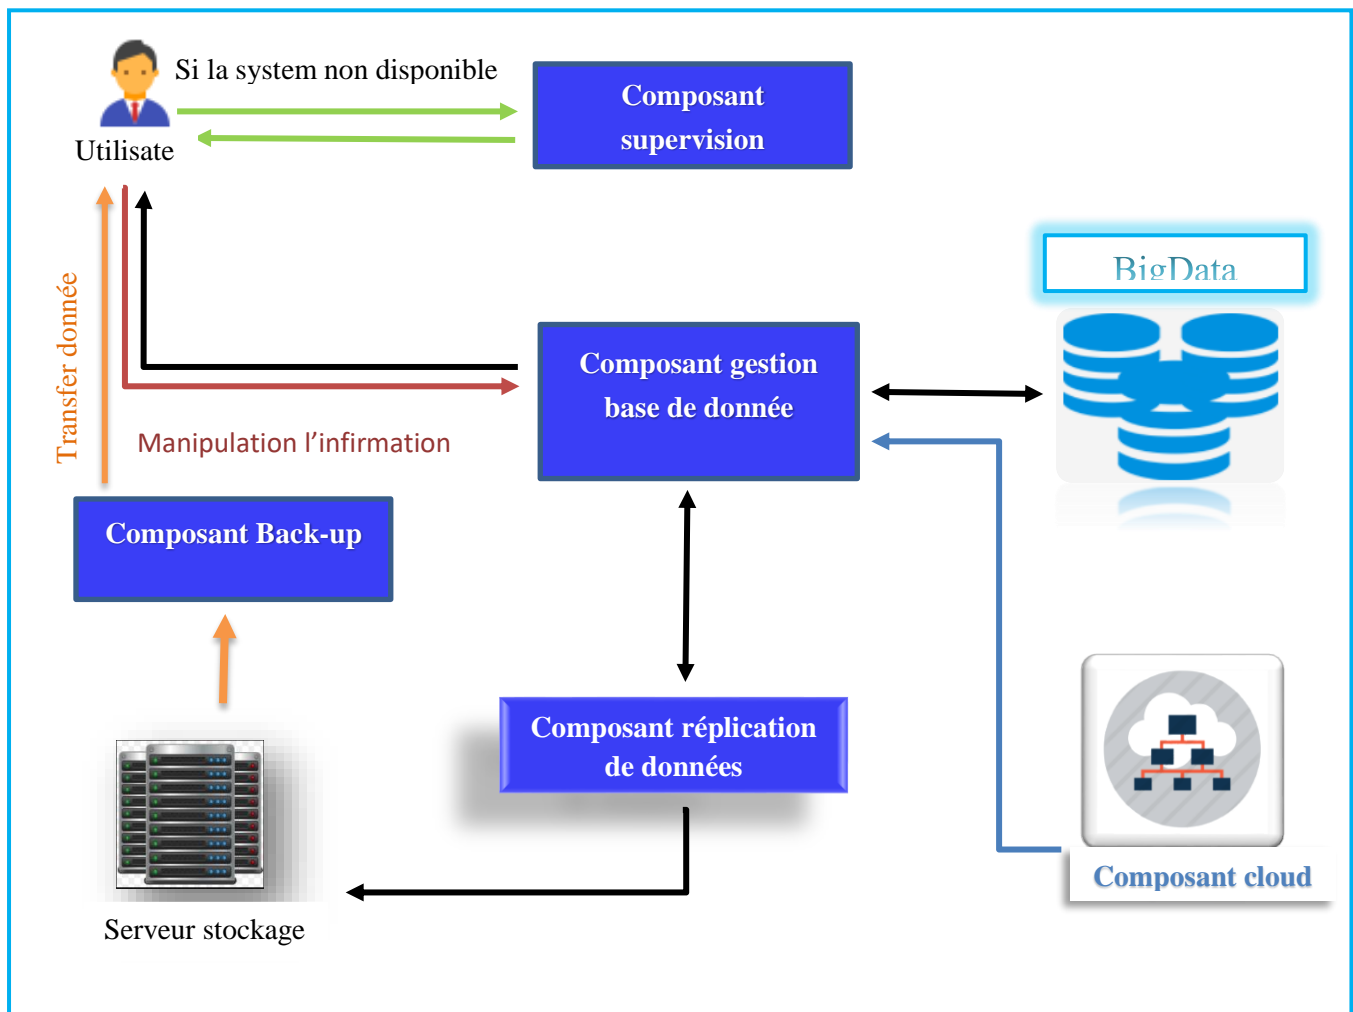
Si la system non disponible

Utilisate

Composant supervision

BigData

Transfer donnée

Manipulation l'infirmation

Composant gestion base de donnée

Composant Back-up

Composant réplication de données

Composant cloud

Serveur stockage